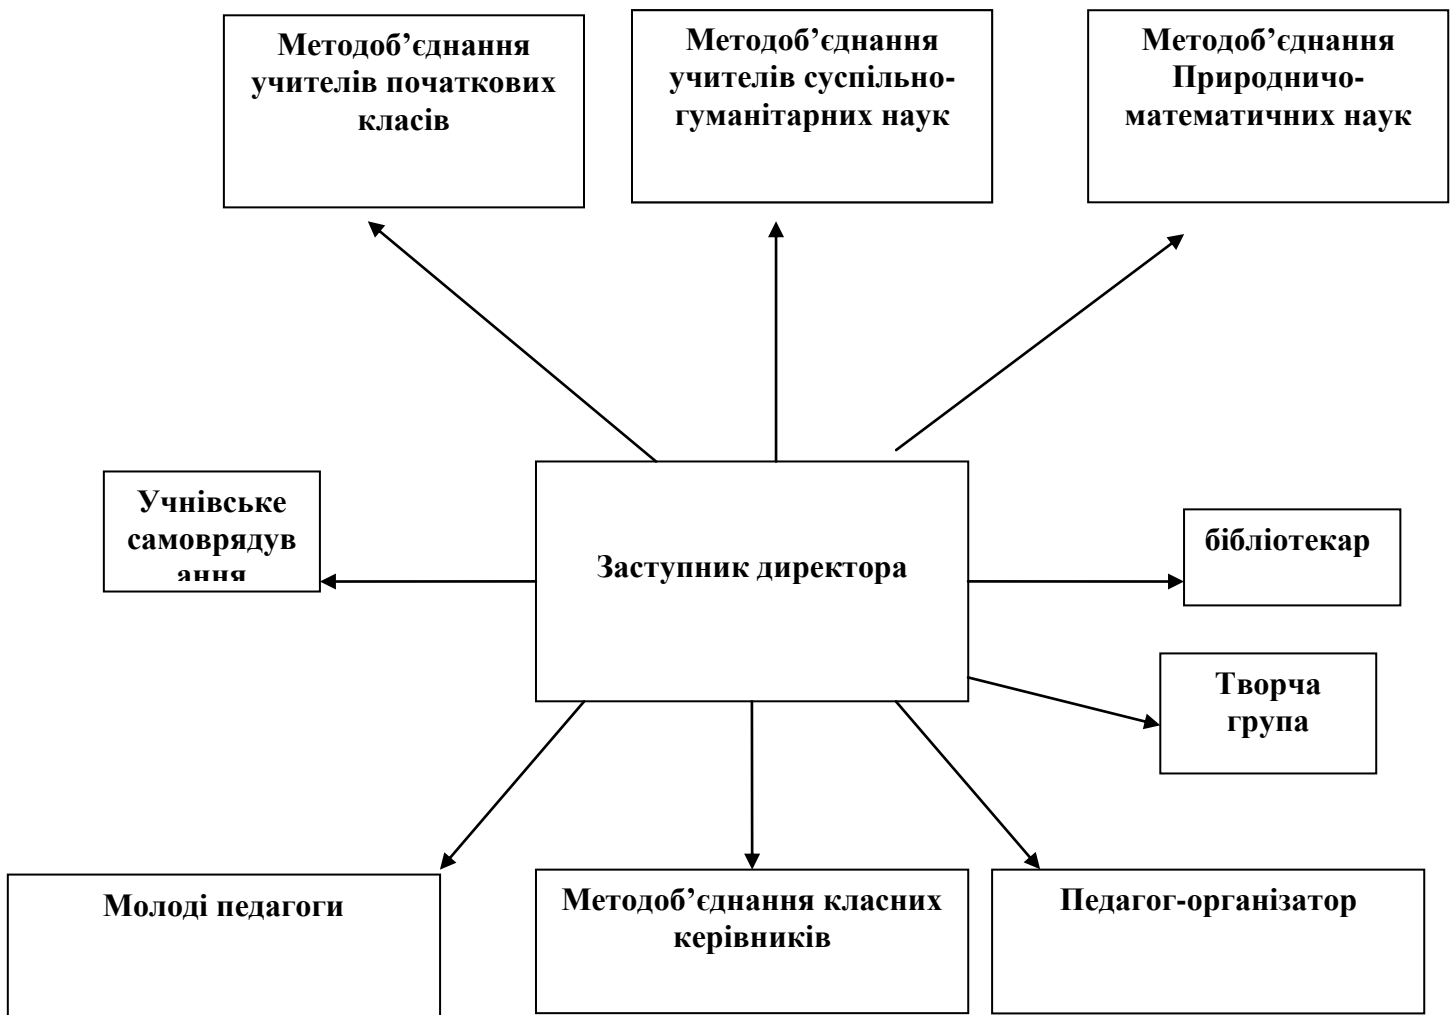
Методоб'єднання учителів початкових класів

Методоб'єднання учителів суспільно-гуманітарних наук

Методоб'єднання Природничо-математичних наук

Учнівське самоврядування

Заступник директора

бібліотекар

Творча група

Молоді педагоги

Методоб'єднання класних керівників

Педагог-організатор